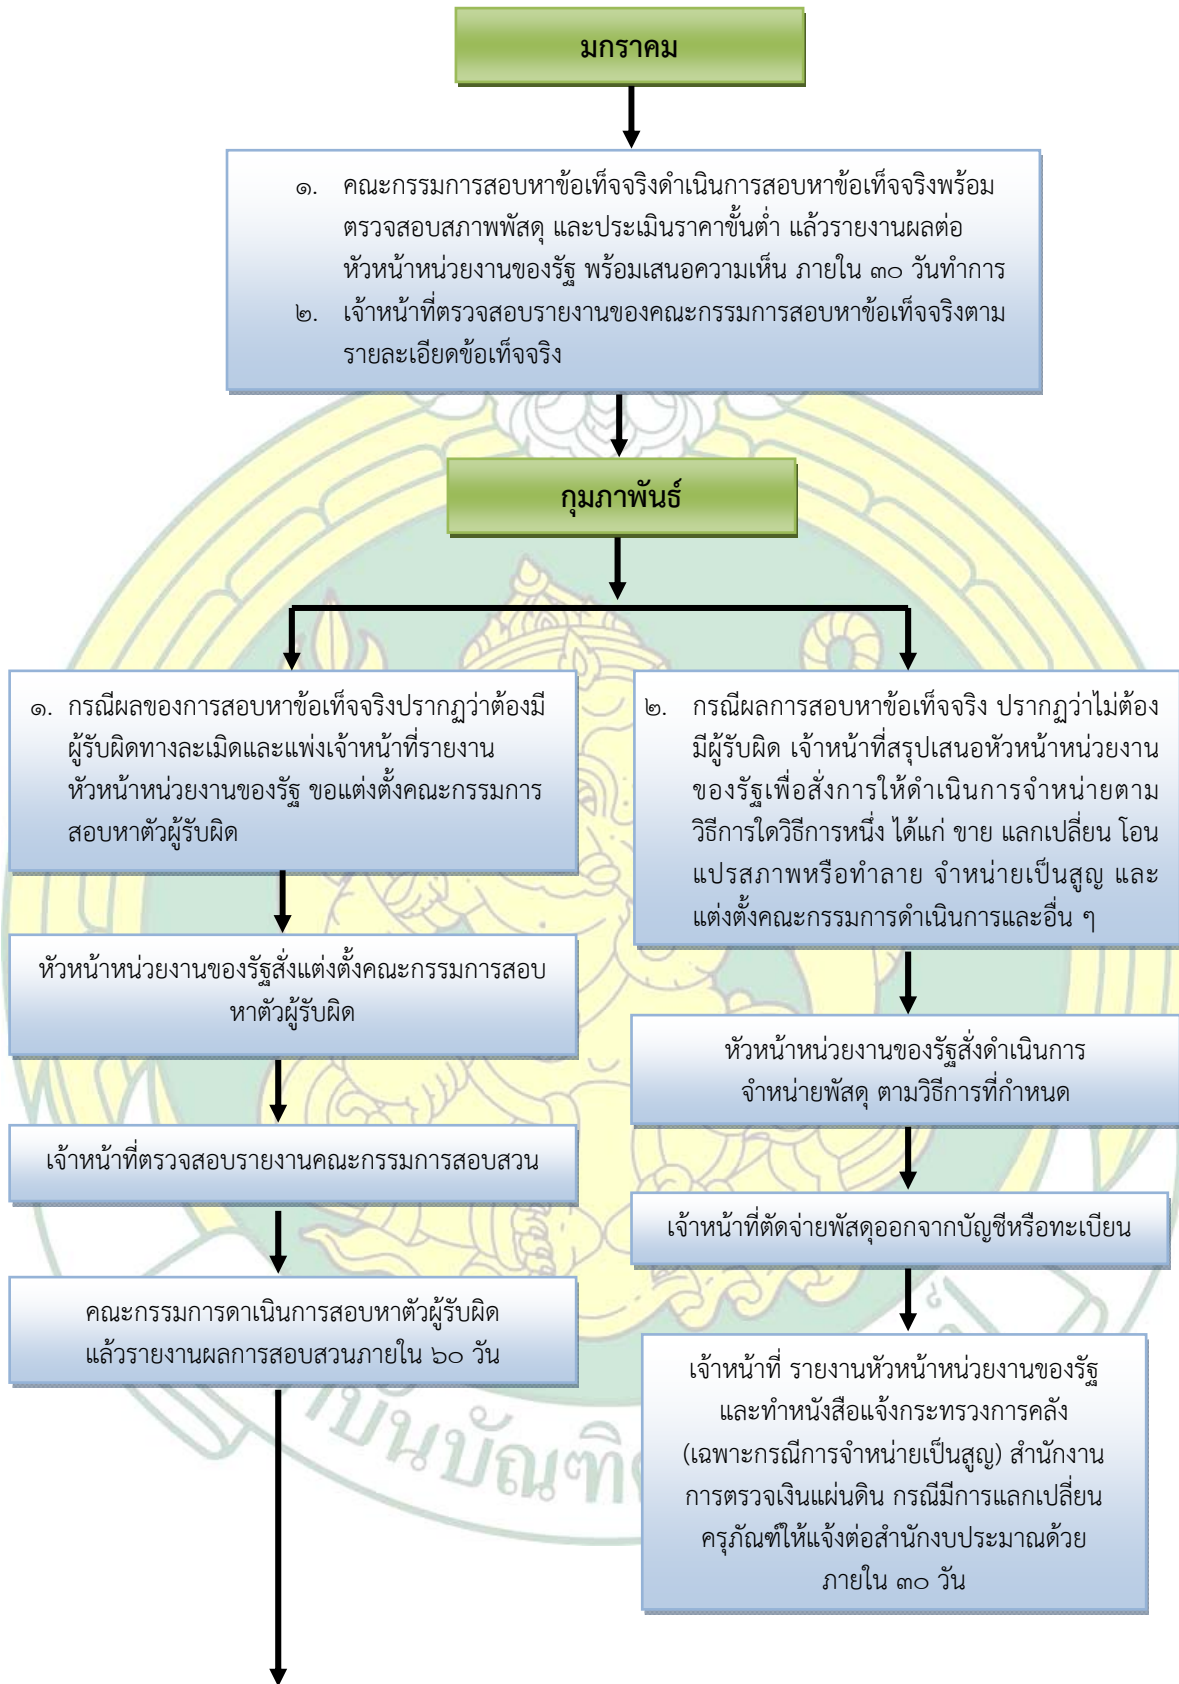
มกราคม

๑. คณะกรรมการสอบหาข้อเท็จจริงดำเนินการสอบหาข้อเท็จจริงพร้อมตรวจสอบสภาพพัสดุ และประเมินราคาขั้นต่ำ แล้วรายงานผลต่อหัวหน้าหน่วยงานของรัฐ พร้อมเสนอความเห็น ภายใน ๓๐ วันทำการ
๒. เจ้าหน้าที่ตรวจสอบรายงานของคณะกรรมการสอบหาข้อเท็จจริงตามรายละเอียดข้อเท็จจริง

กุมภาพันธ์

๑. กรณีผลของการสอบหาข้อเท็จจริงปรากฏว่าต้องมีผู้รับผิดทางละเมิดและแพ่งเจ้าหน้าที่รายงานหัวหน้าหน่วยงานของรัฐ ขอแต่งตั้งคณะกรรมการสอบหาตัวผู้รับผิด

หัวหน้าหน่วยงานของรัฐสั่งแต่งตั้งคณะกรรมการสอบหาตัวผู้รับผิด

เจ้าหน้าที่ตรวจสอบรายงานคณะกรรมการสอบสวน

คณะกรรมการดาเนินการสอบหาตัวผู้รับผิด แล้วรายงานผลการสอบสวนภายใน ๖๐ วัน

๒. กรณีผลการสอบหาข้อเท็จจริง ปรากฏว่าไม่ต้องมีผู้รับผิด เจ้าหน้าที่สรุปเสนอหัวหน้าหน่วยงานของรัฐเพื่อสั่งการให้ดำเนินการจำหน่ายตามวิธีการใดวิธีการหนึ่ง ได้แก่ ขาย แลกเปลี่ยน โอน แปรสภาพหรือทำลาย จำหน่ายเป็นสูญ และแต่งตั้งคณะกรรมการดำเนินการและอื่น ๆ

หัวหน้าหน่วยงานของรัฐสั่งดำเนินการจำหน่ายพัสดุ ตามวิธีการที่กำหนด

เจ้าหน้าที่ตัดจ่ายพัสดุออกจากบัญชีหรือทะเบียน

เจ้าหน้าที่ รายงานหัวหน้าหน่วยงานของรัฐ และทำหนังสือแจ้งกระทรวงการคลัง (เฉพาะกรณีการจำหน่ายเป็นสูญ) สำนักงานการตรวจเงินแผ่นดิน กรณีมีการแลกเปลี่ยนครุภัณฑ์ให้แจ้งต่อสำนักงบประมาณด้วย ภายใน ๓๐ วัน